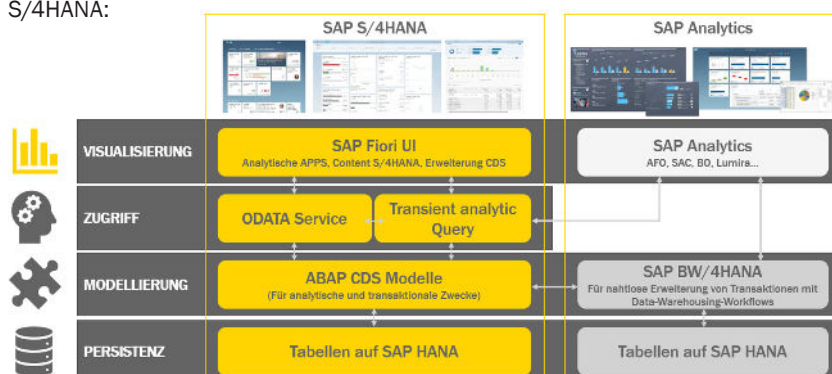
S/4HANA:

SAP S/4HANA

SAP Analytics

VISUALISIERUNG

SAP Fiori UI
Analytische APPS, Content S/4HANA, Erweiterung CDS

SAP Analytics
AFO, SAC, BO, Lumira...

ZUGRIFF

ODATA Service

Transient analytic Query

MODELLIERUNG

ABAP CDS Modelle
(Für analytische und transaktionale Zwecke)

SAP BW/4HANA
Für nahtlose Erweiterung von Transaktionen mit Data-Warehousing-Workflows

PERSISTENZ

Tabellen auf SAP HANA

Tabellen auf SAP HANA